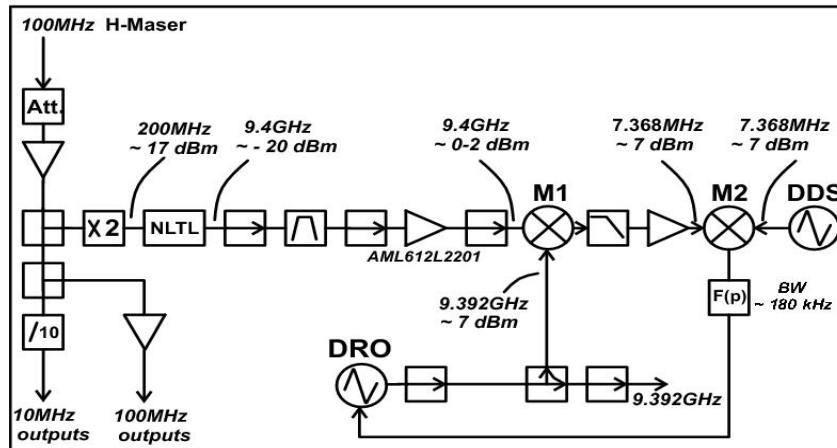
100MHz H-Maser

Att.

200MHz
~ 17 dBm

9.4GHz
~ - 20 dBm

9.4GHz
~ 0-2 dBm

7.368MHz
~ 7 dBm

7.368MHz
~ 7 dBm

X2

NLTL

AML612L2201

M1

M2

DDS

9.392GHz
~ 7 dBm

F(p)

BW
~ 180 kHz

/10

DRO

9.392GHz

10MHz
outputs

100MHz
outputs